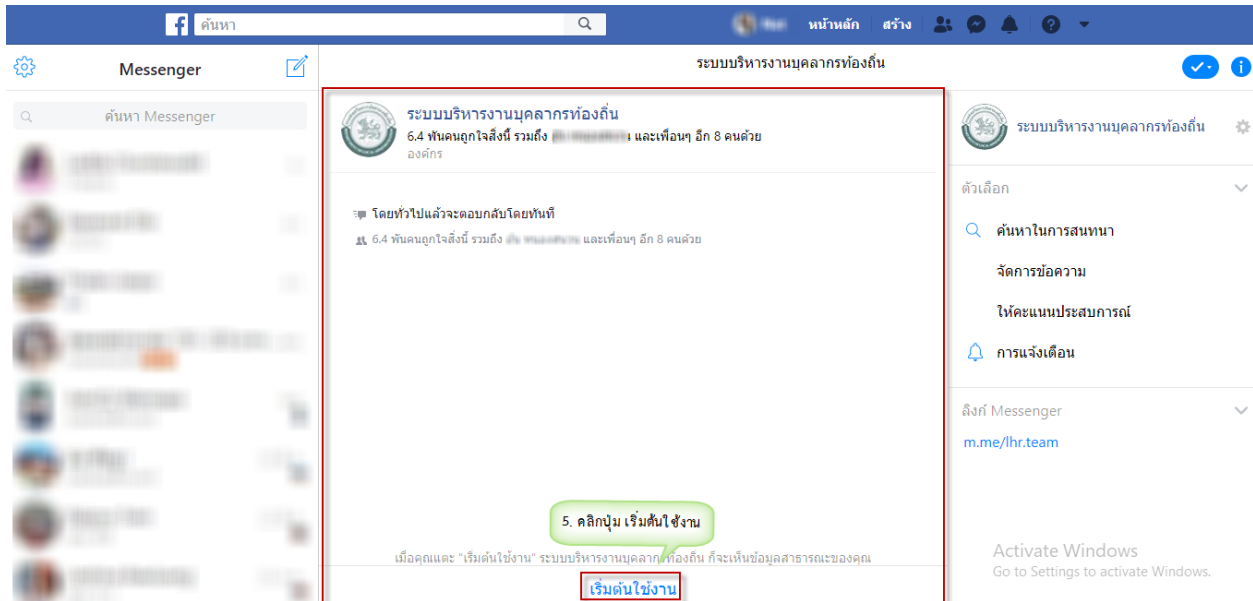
ค้นหา

หน้าหลัก สร้าง

Messenger

ค้นหา Messenger

ระบบบริหารงานบุคลากรท้องถิ่น

ระบบบริหารงานบุคลากรท้องถิ่น
6.4 พันคนถูกใจสิ่งนี้ รวมถึง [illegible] และเพื่อนๆ อีก 8 คนด้วย
องค์กร

โดยทั่วไปแล้วจะตอบกลับโดยทันที
6.4 พันคนถูกใจสิ่งนี้ รวมถึง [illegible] และเพื่อนๆ อีก 8 คนด้วย

5. คลิกปุ่ม เริ่มต้นใช้งาน

เมื่อคุณแตะ "เริ่มต้นใช้งาน" ระบบบริหารงานบุคลาก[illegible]ท้องถิ่น ก็จะเห็นข้อมูลสาธารณะของคุณ

เริ่มต้นใช้งาน

ระบบบริหารงานบุคลากรท้องถิ่น

ตัวเลือก

ค้นหาในการสนทนา

จัดการข้อความ

ให้คะแนนประสบการณ์

การแจ้งเตือน

ลิงก์ Messenger

m.me/lhr.team

Activate Windows
Go to Settings to activate Windows.